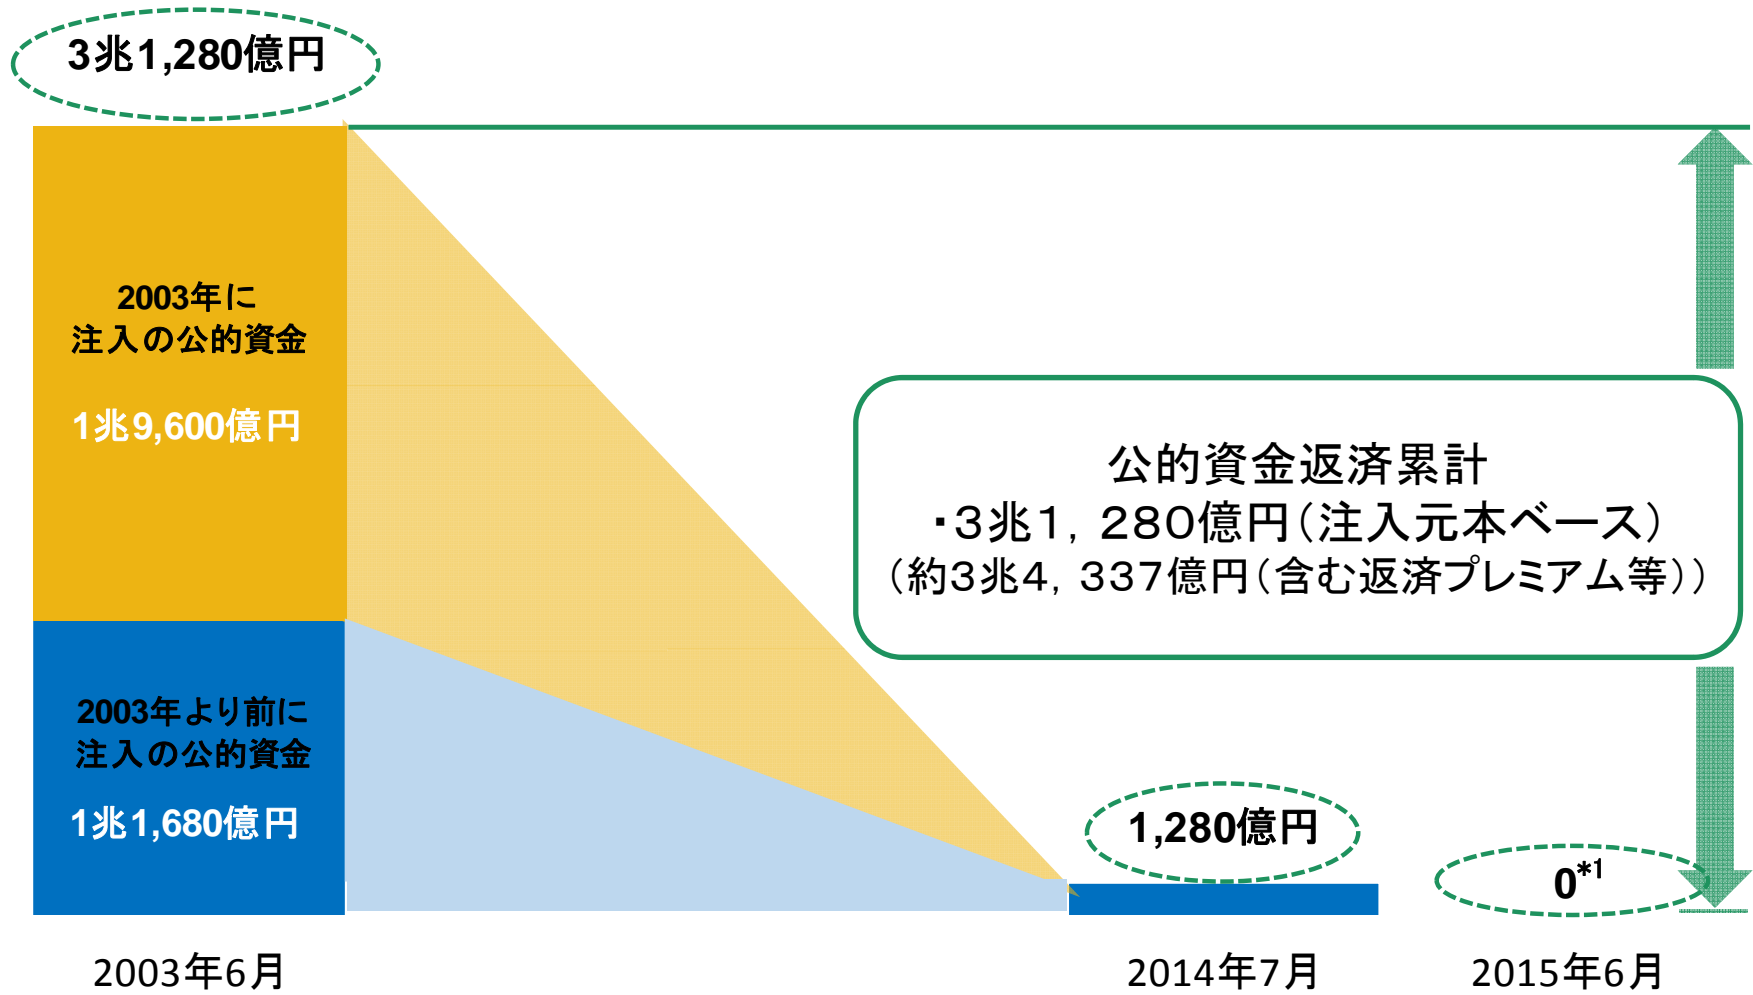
3兆1,280億円

2003年に
注入の公的資金

1兆9,600億円

2003年より前に
注入の公的資金

1兆1,680億円

公的資金返済累計
・3兆1，280億円（注入元本ベース）
（約3兆4，337億円（含む返済プレミアム等））

1,280億円

$0^{*1}$

2003年6月

2014年7月

2015年6月